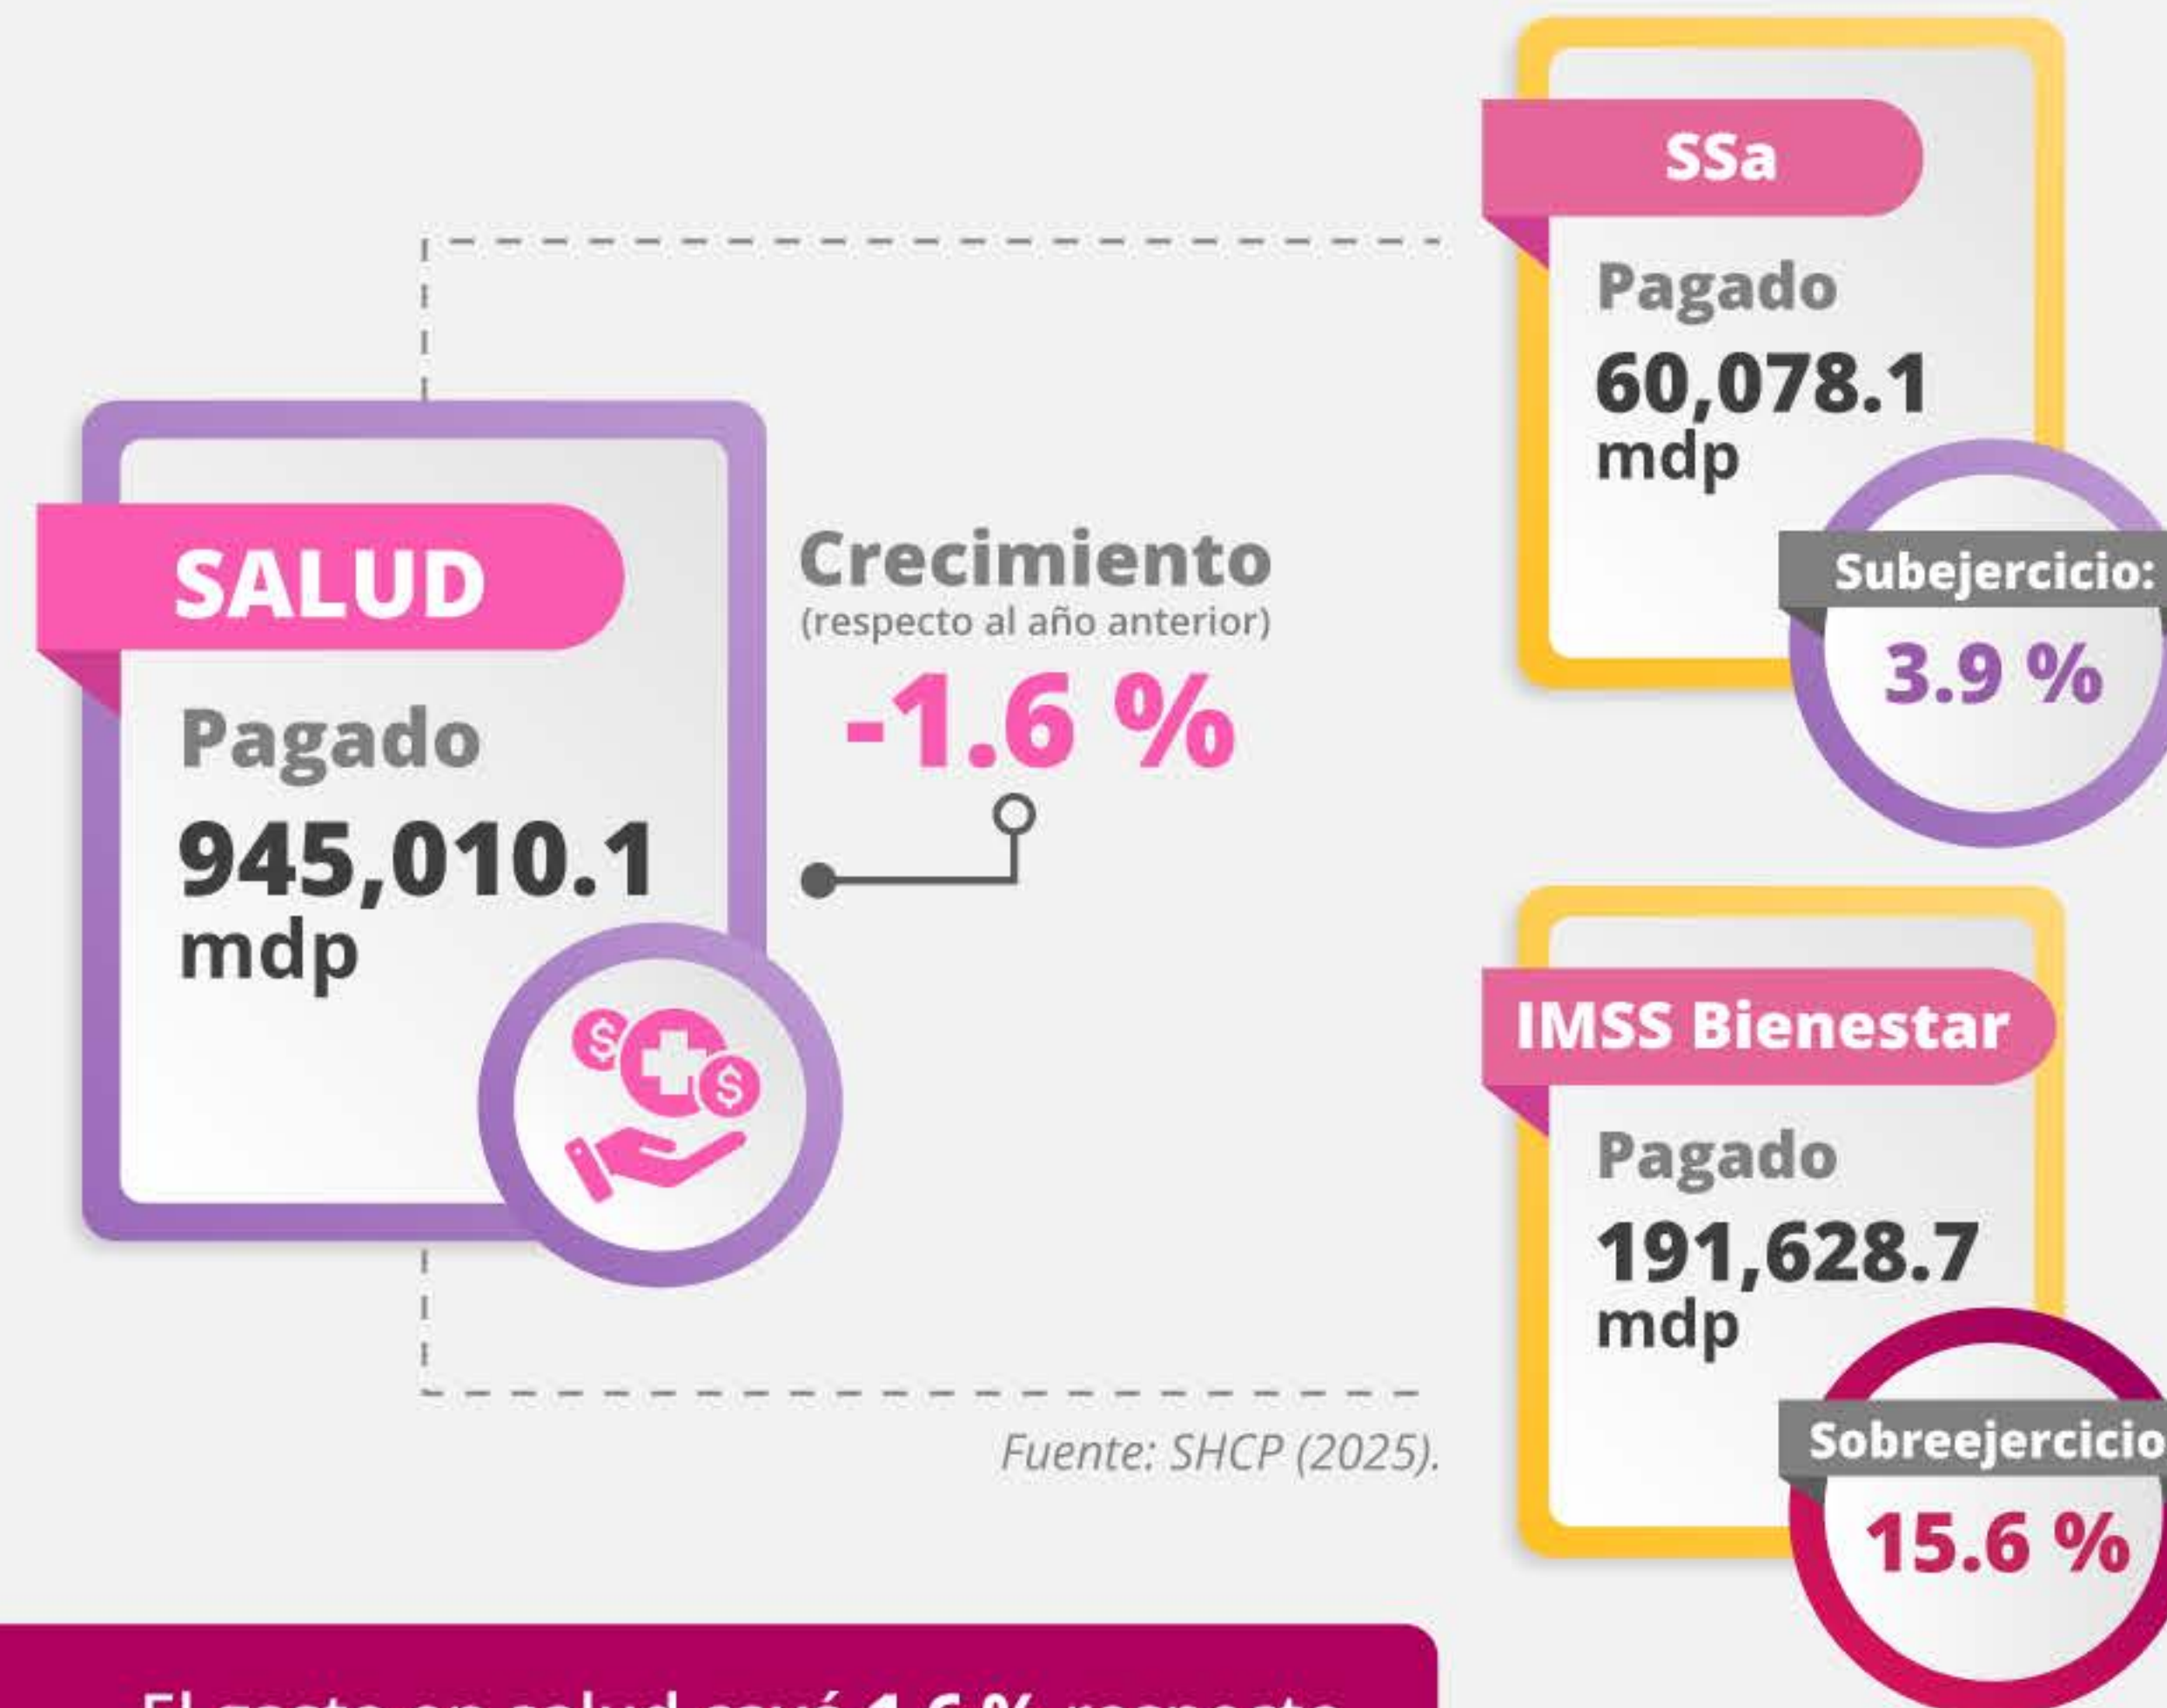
SALUD

Pagado

945,010.1 mdp

Crecimiento
(respecto al año anterior)
-1.6 %

SSa

Pagado

60,078.1 mdp

Subejercicio:
3.9 %

IMSS Bienestar

Pagado

191,628.7 mdp

Sobreejercicio
15.6 %

Fuente: SHCP (2025).

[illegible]